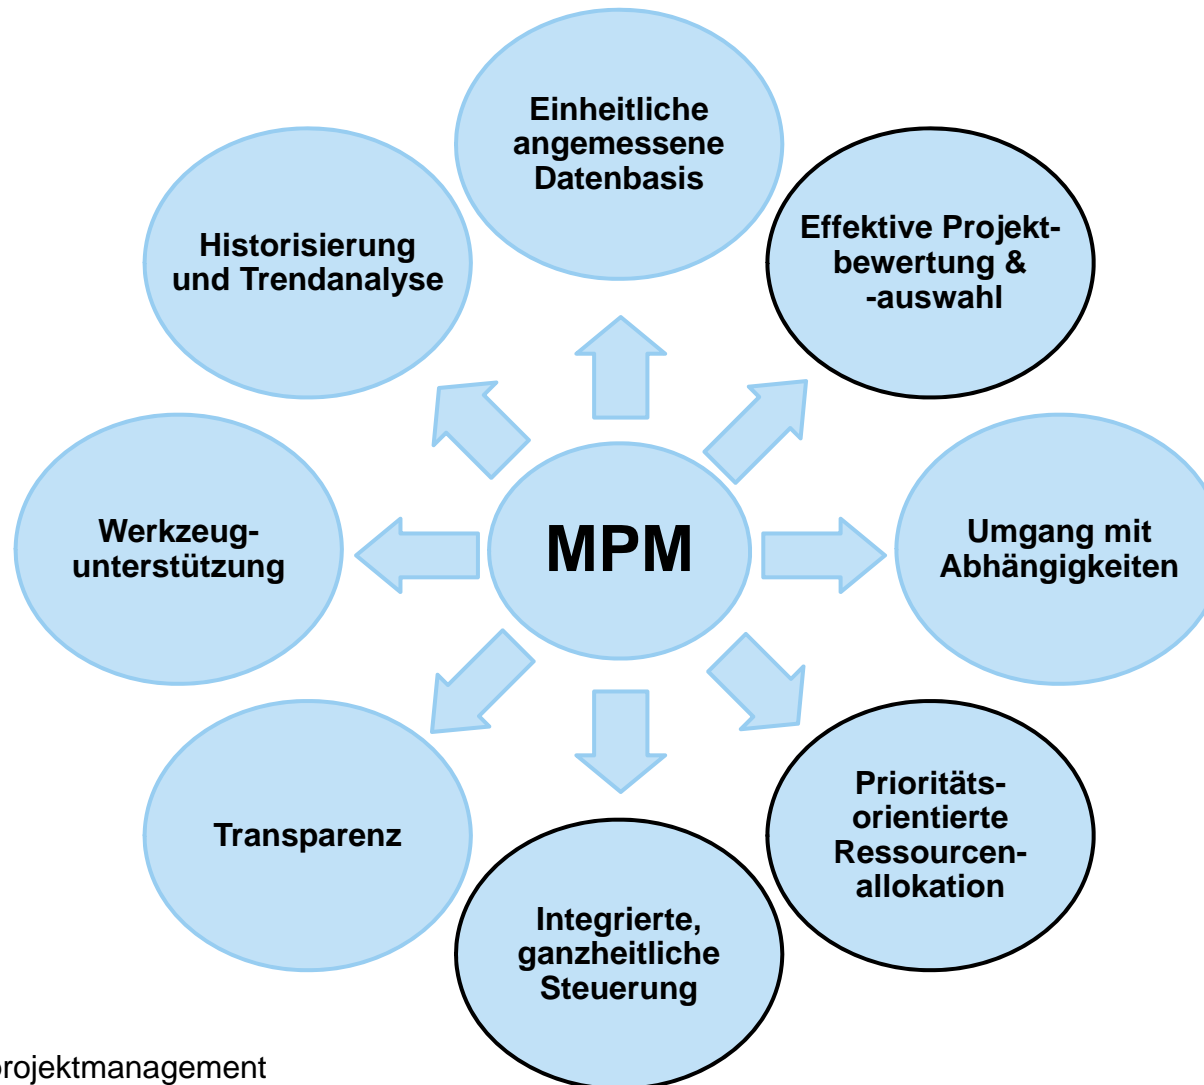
Einheitliche angemessene Datenbasis

Effektive Projektbewertung & -auswahl

Historisierung und Trendanalyse

MPM

Werkzeugunterstützung

Umgang mit Abhängigkeiten

Transparenz

Prioritätsorientierte Ressourcenallokation

Integrierte, ganzheitliche Steuerung

rojektmanagement